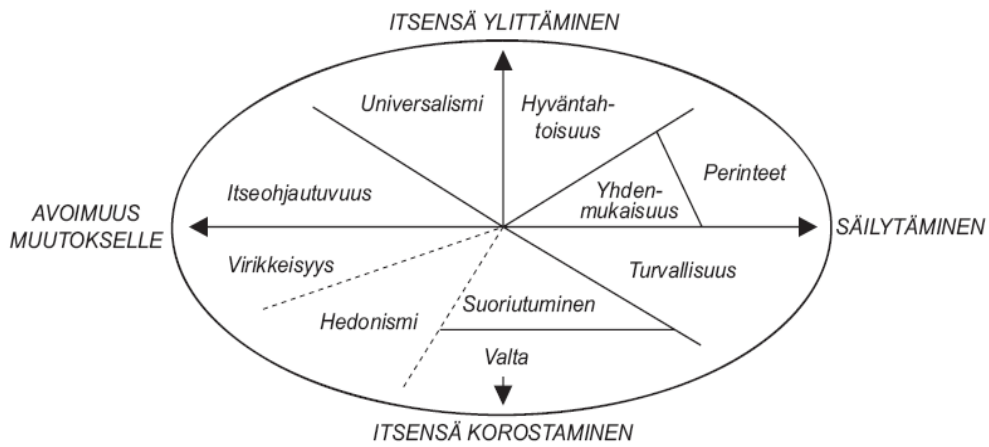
ITSENSÄ YLITTÄMINEN

Universalismi

Hyväntahtoisuus

Perinteet

Yhdenmukaisuus

Itseohjautuvuus

AVOIMUUS MUUTOKSELLE

SÄILYTÄMINEN

Virikkeisyys

Turvallisuus

Suoriutuminen

Hedonismi

Valta

ITSENSÄ KOROSTAMINEN